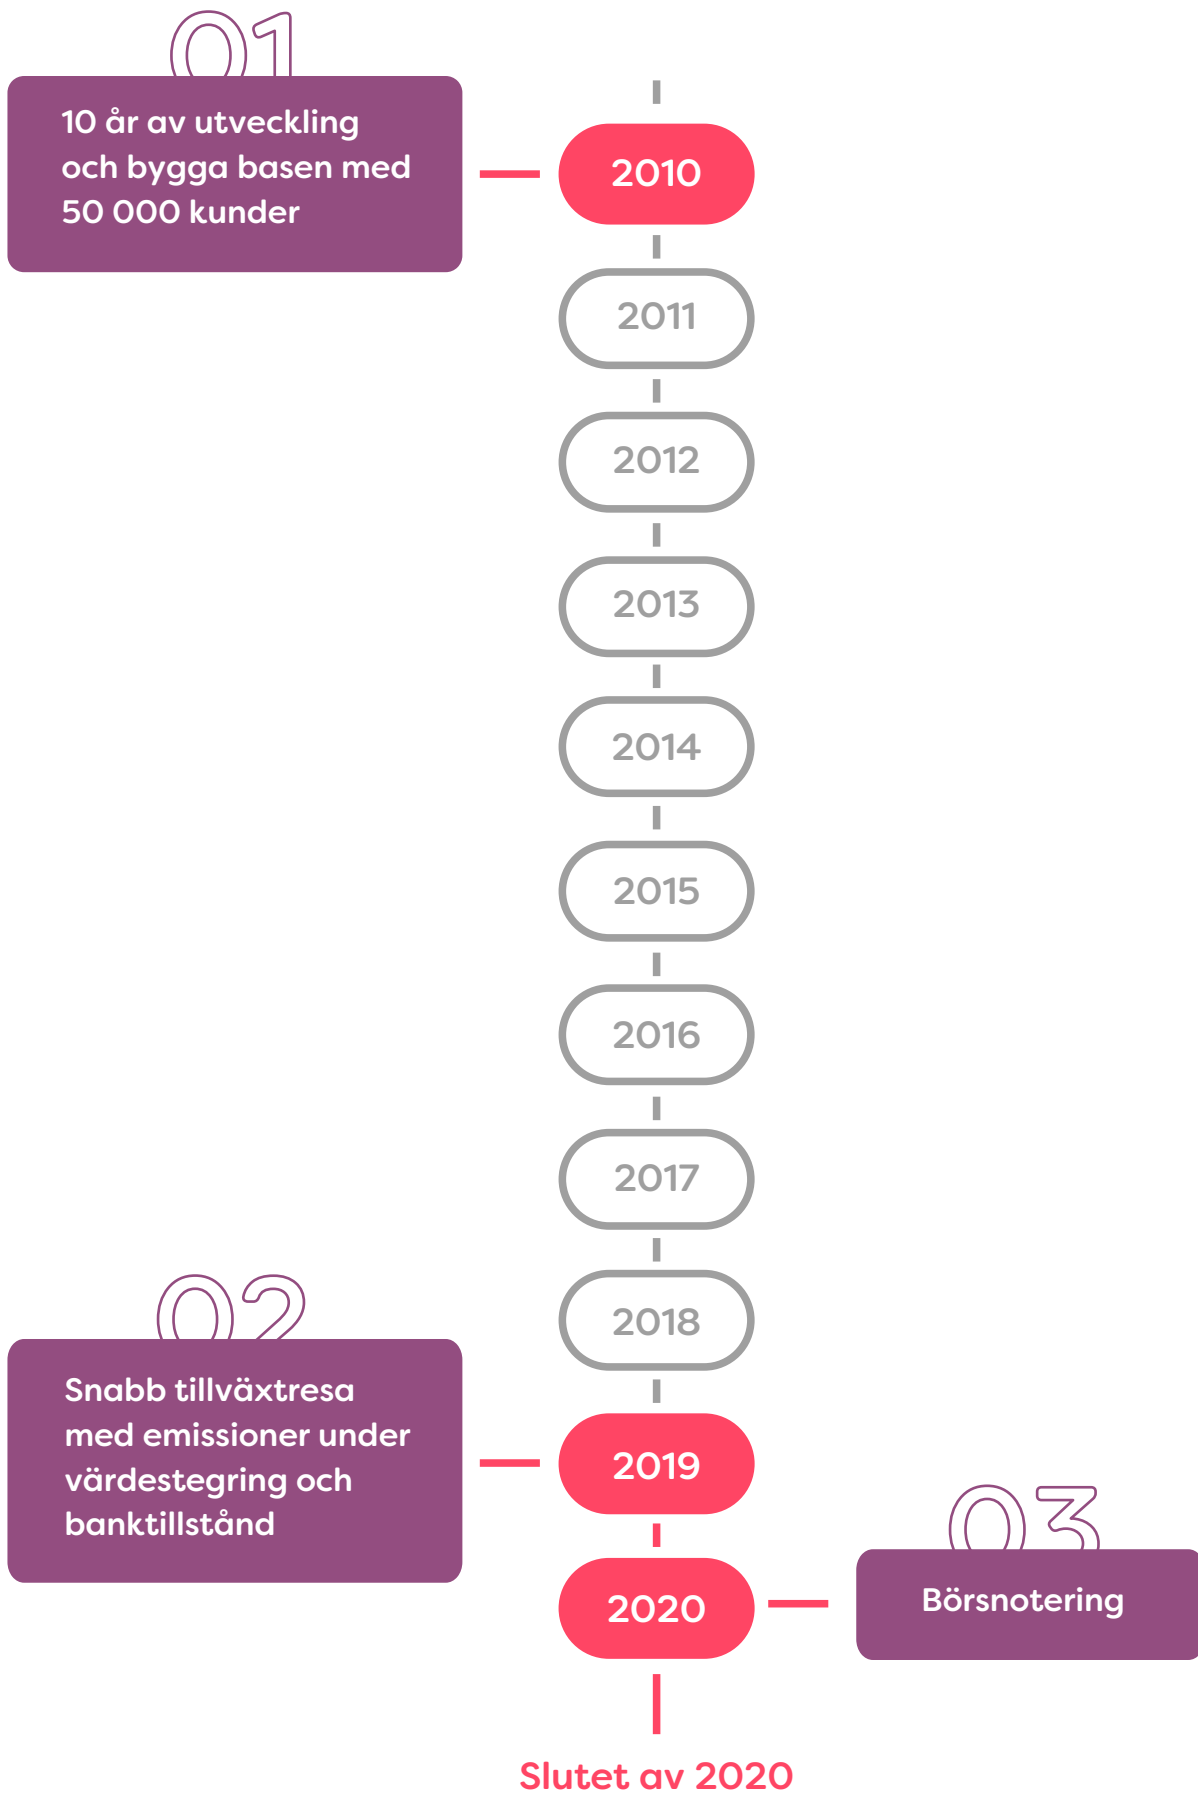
01

10 år av utveckling och bygga basen med 50 000 kunder

2010

2011

2012

2013

2014

2015

2016

2017

02

2018

Snabb tillväxtresa med emissioner under värdestegring och banktillstånd

2019

03

2020

Börsnotering

Slutet av 2020